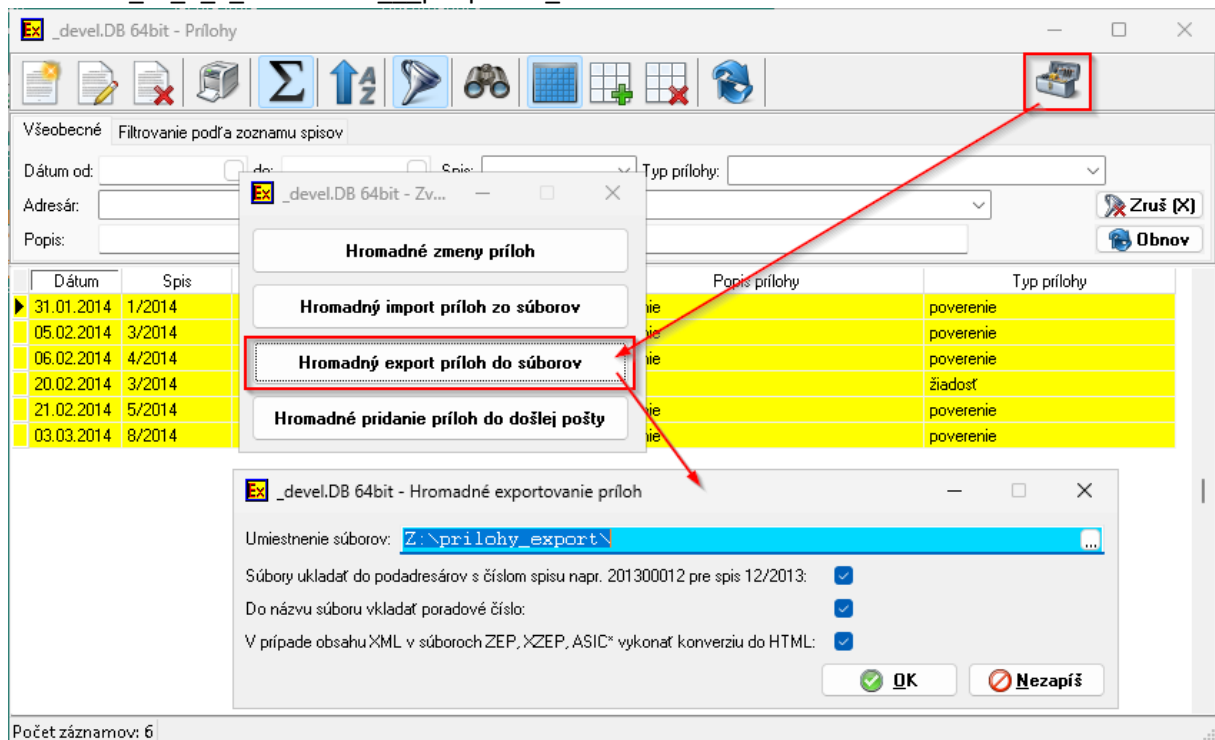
_devel.DB 64bit - Prílohy

Všeobecné
Filtrovanie podľa zoznamu spisov

Dátum od:
do:
Spis:
Typ prílohy:
Adresár:
Zruš (X)
Popis:
Obnov

_devel.DB 64bit - Zv...

Hromadné zmeny príloh
Hromadný import príloh zo súborov
Hromadný export príloh do súborov
Hromadné pridanie príloh do došlej pošty

| Dátum | Spis | Popis prílohy | Typ prílohy |
|---|---|---|---|
| 31.01.2014 | 1/2014 | ie | poverenie |
| 05.02.2014 | 3/2014 | ie | poverenie |
| 06.02.2014 | 4/2014 | ie | poverenie |
| 20.02.2014 | 3/2014 | | žiadosť |
| 21.02.2014 | 5/2014 | ie | poverenie |
| 03.03.2014 | 8/2014 | ie | poverenie |

_devel.DB 64bit - Hromadné exportovanie príloh

Umiestnenie súborov: Z:\prilohy_export\
Súbory ukladať do podadresárov s číslom spisu napr. 201300012 pre spis 12/2013:
Do názvu súboru vkladať poradové číslo:
V prípade obsahu XML v súboroch ZEP, XZEP, ASIC* vykonať konverziu do HTML:
OK
Nezapíš

Počet záznamov: 6